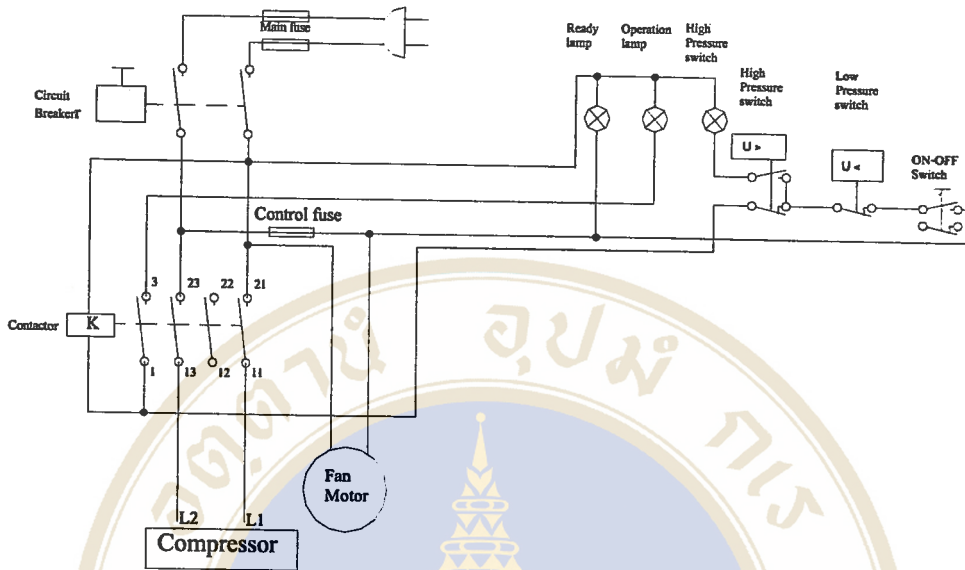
Main fuse

Ready lamp

Operation lamp

High Pressure switch

High Pressure switch

Low Pressure switch

Circuit Breakerr

U >

U <

ON-OFF Switch

Control fuse

3

23

22

21

Contactor

K

1

13

12

11

Fan Motor

L2

L1

Compressor

จุฬาลงกรณ์มหาวิทยาลัย